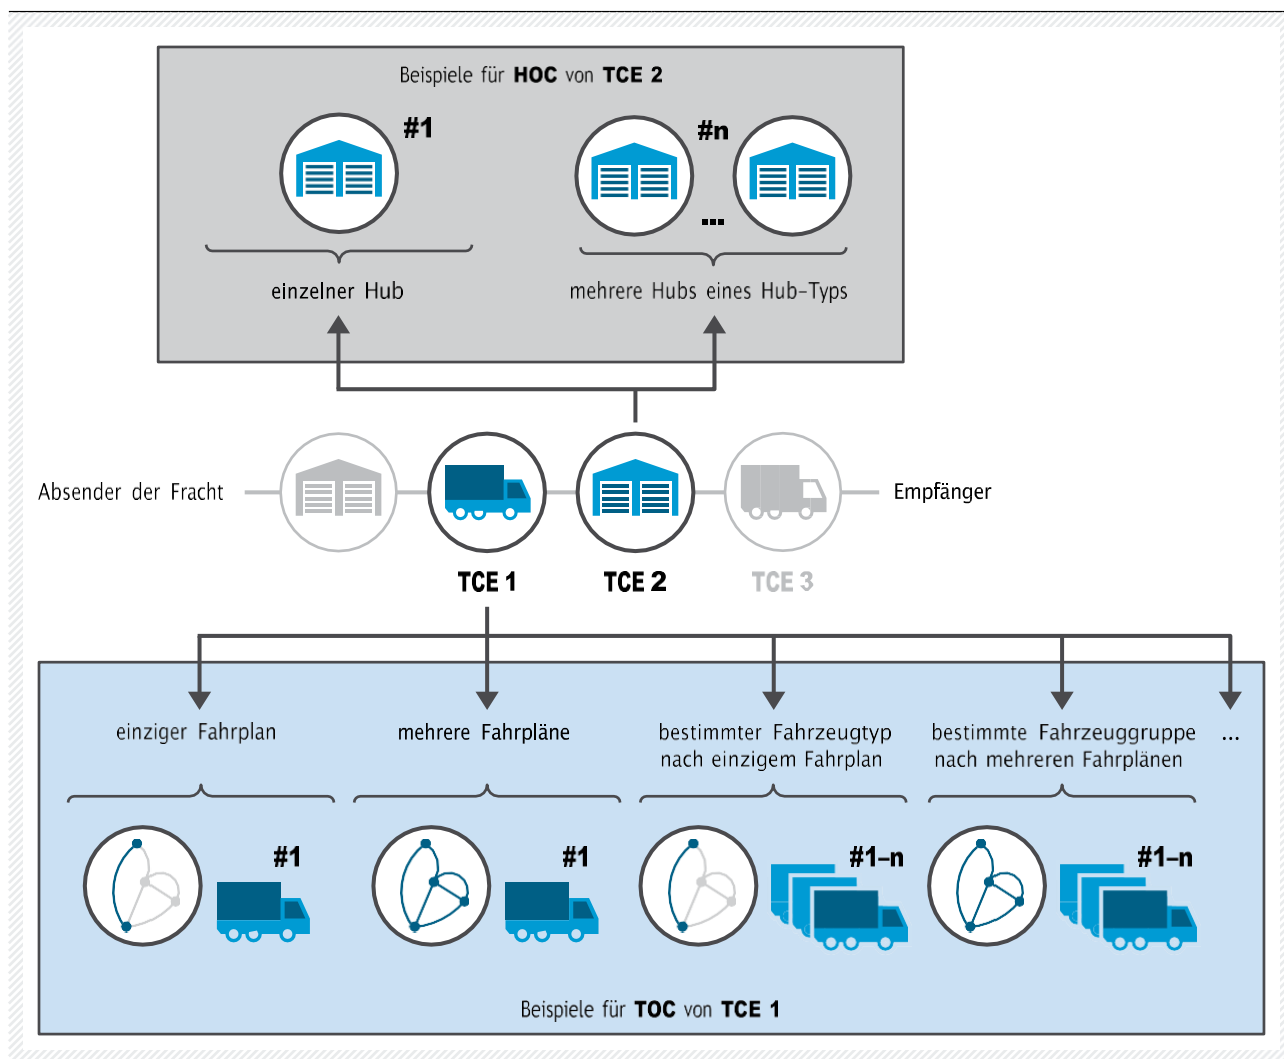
Beispiele für **HOC** von **TCE 2**

#1

#n

...

einzelner Hub

mehrere Hubs eines Hub-Typs

Absender der Fracht

Empfänger

TCE 1

TCE 2

TCE 3

einziger Fahrplan

mehrere Fahrpläne

bestimmter Fahrzeugtyp nach einzigem Fahrplan

bestimmte Fahrzeuggruppe nach mehreren Fahrplänen

...

#1

#1

#1–n

#1–n

Beispiele für **TOC** von **TCE 1**